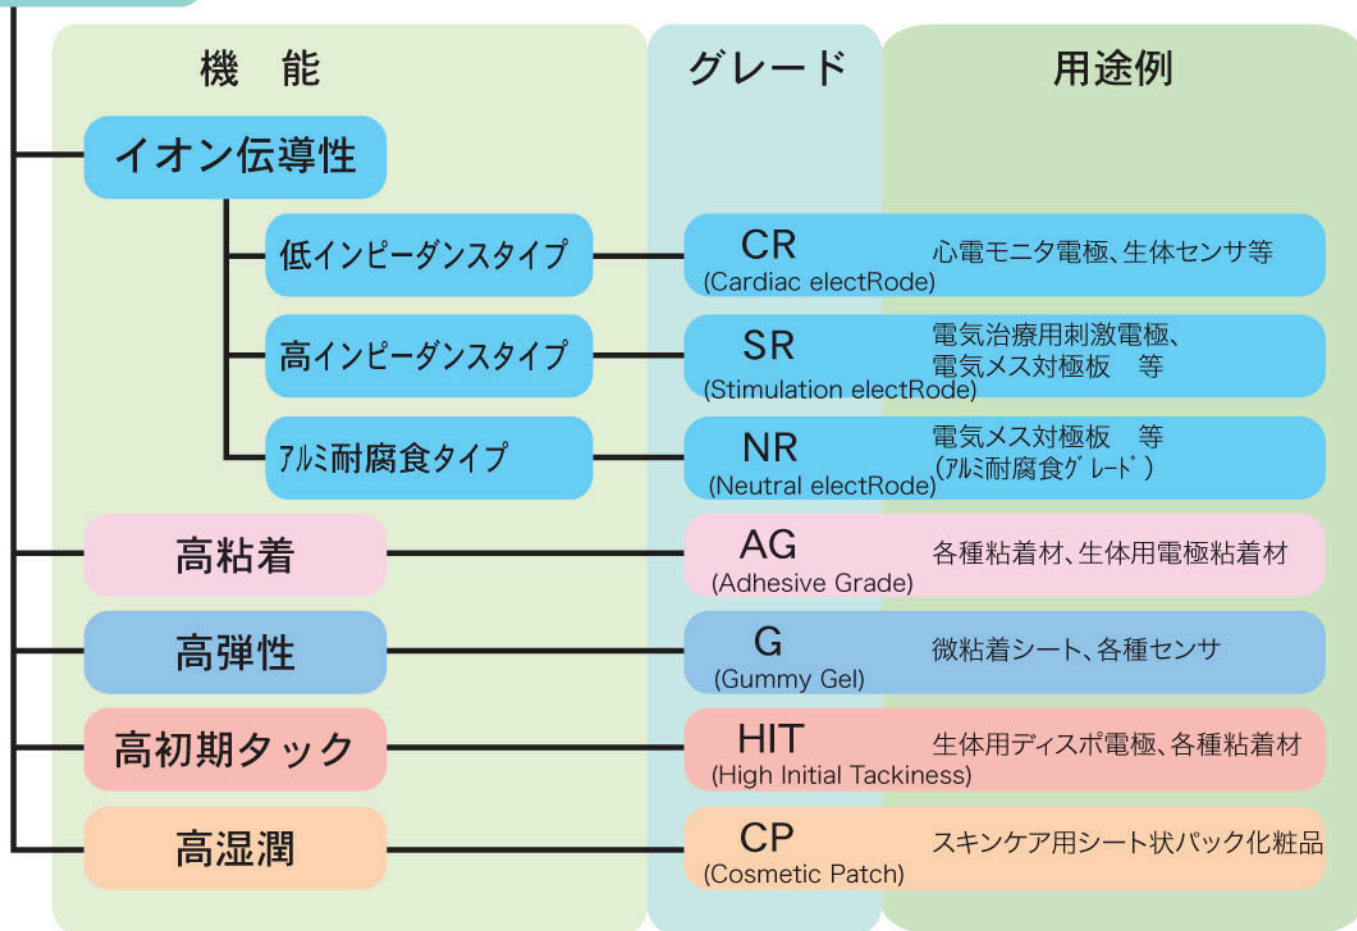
機　能

グレード

用途例

イオン伝導性

低インピーダンスタイプ

CR
(Cardiac electRode)

心電モニタ電極、生体センサ等

高インピーダンスタイプ

SR
(Stimulation electRode)

電気治療用刺激電極、
電気メス対極板　等

アルミ耐腐食タイプ

NR
(Neutral electRode)

電気メス対極板　等
(アルミ耐腐食グレード)

高粘着

AG
(Adhesive Grade)

各種粘着材、生体用電極粘着材

高弾性

G
(Gummy Gel)

微粘着シート、各種センサ

高初期タック

HIT
(High Initial Tackiness)

生体用ディスポ電極、各種粘着材

高湿潤

CP
(Cosmetic Patch)

スキンケア用シート状パック化粧品